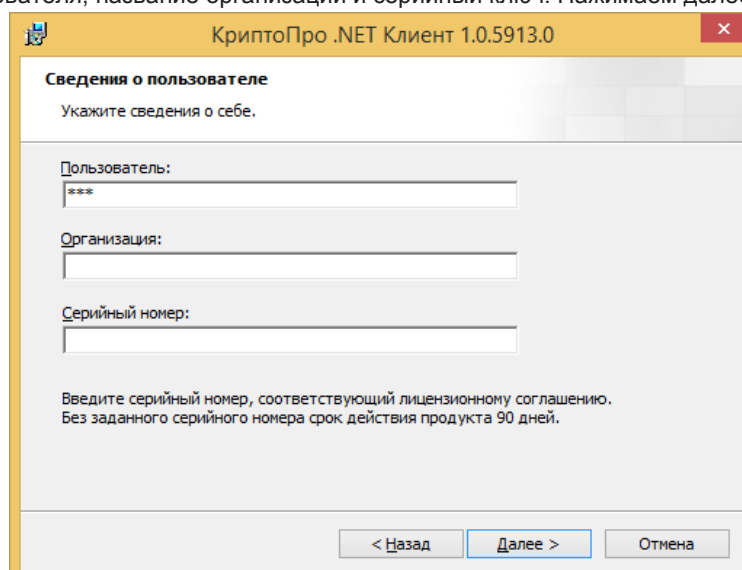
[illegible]зователя, название организации и серийный ключ. Нажимаем далее

КриптоПро .NET Клиент 1.0.5913.0

Сведения о пользователе

Укажите сведения о себе.

Пользователь:

***

Организация:

Серийный номер:

Введите серийный номер, соответствующий лицензионному соглашению. Без заданного серийного номера срок действия продукта 90 дней.

< Назад

Далее >

Отмена